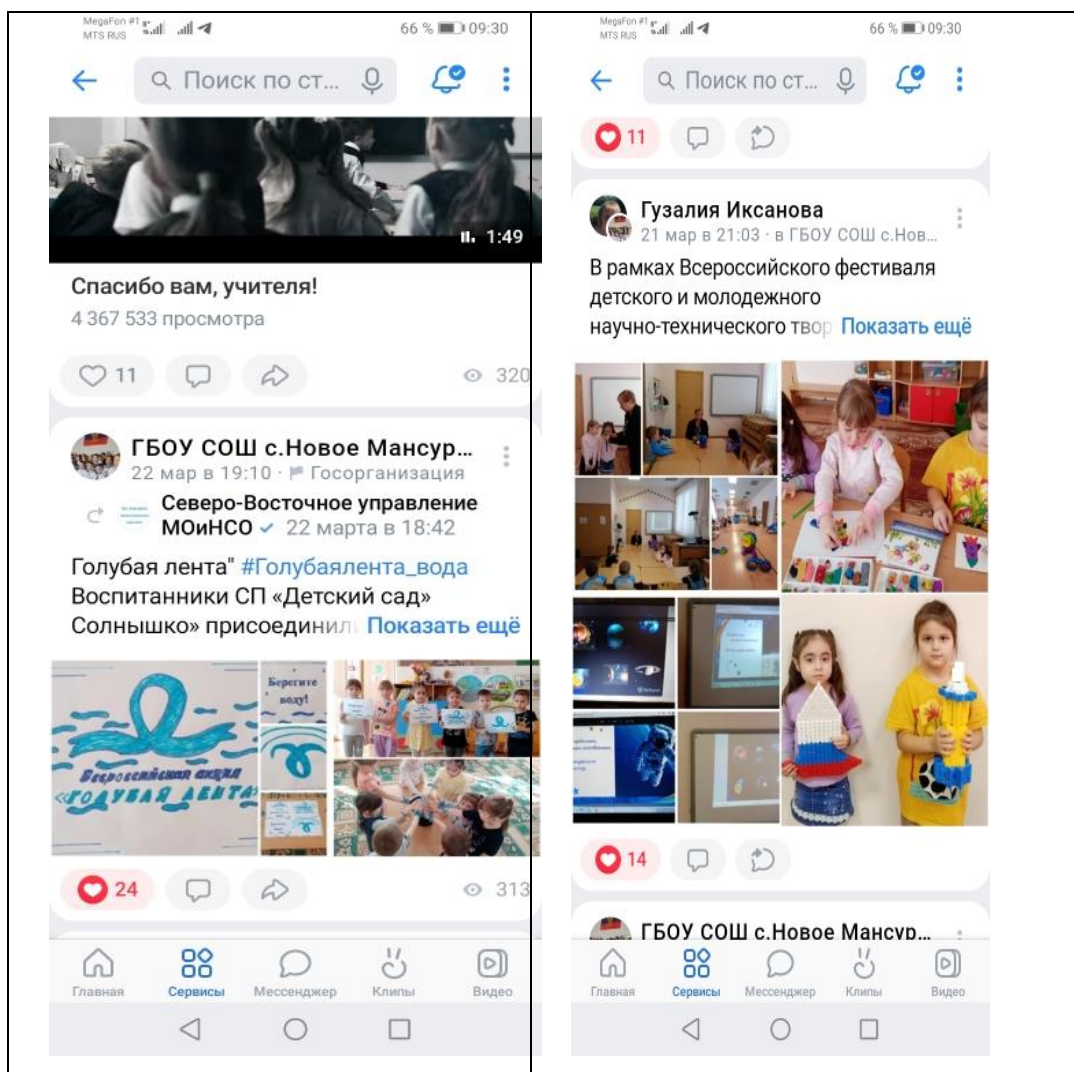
MegaFon #1
MTS RUS
66 % 09:30

Поиск по ст...

1:49

Спасибо вам, учителя!
4 367 533 просмотра

11

320

ГБОУ СОШ с.Новое Мансур...
22 мар в 19:10 · Госорганизация
Северо-Восточное управление МОиНСО 22 марта в 18:42

Голубая лента" #Голубаялента_вода
Воспитанники СП «Детский сад» Солнышко» присоединил Показать ещё

Берегите воду!
Всероссийская акция «Голубая лента»

24

313

Главная Сервисы Мессенджер Клипы Видео

MegaFon #1
MTS RUS
66 % 09:30

Поиск по ст...

11

Гузалия Иксанова
21 мар в 21:03 · в ГБОУ СОШ с.Нов...

В рамках Всероссийского фестиваля детского и молодежного научно-технического твор Показать ещё

14

ГБОУ СОШ с.Новое Мансур...

Главная Сервисы Мессенджер Клипы Видео